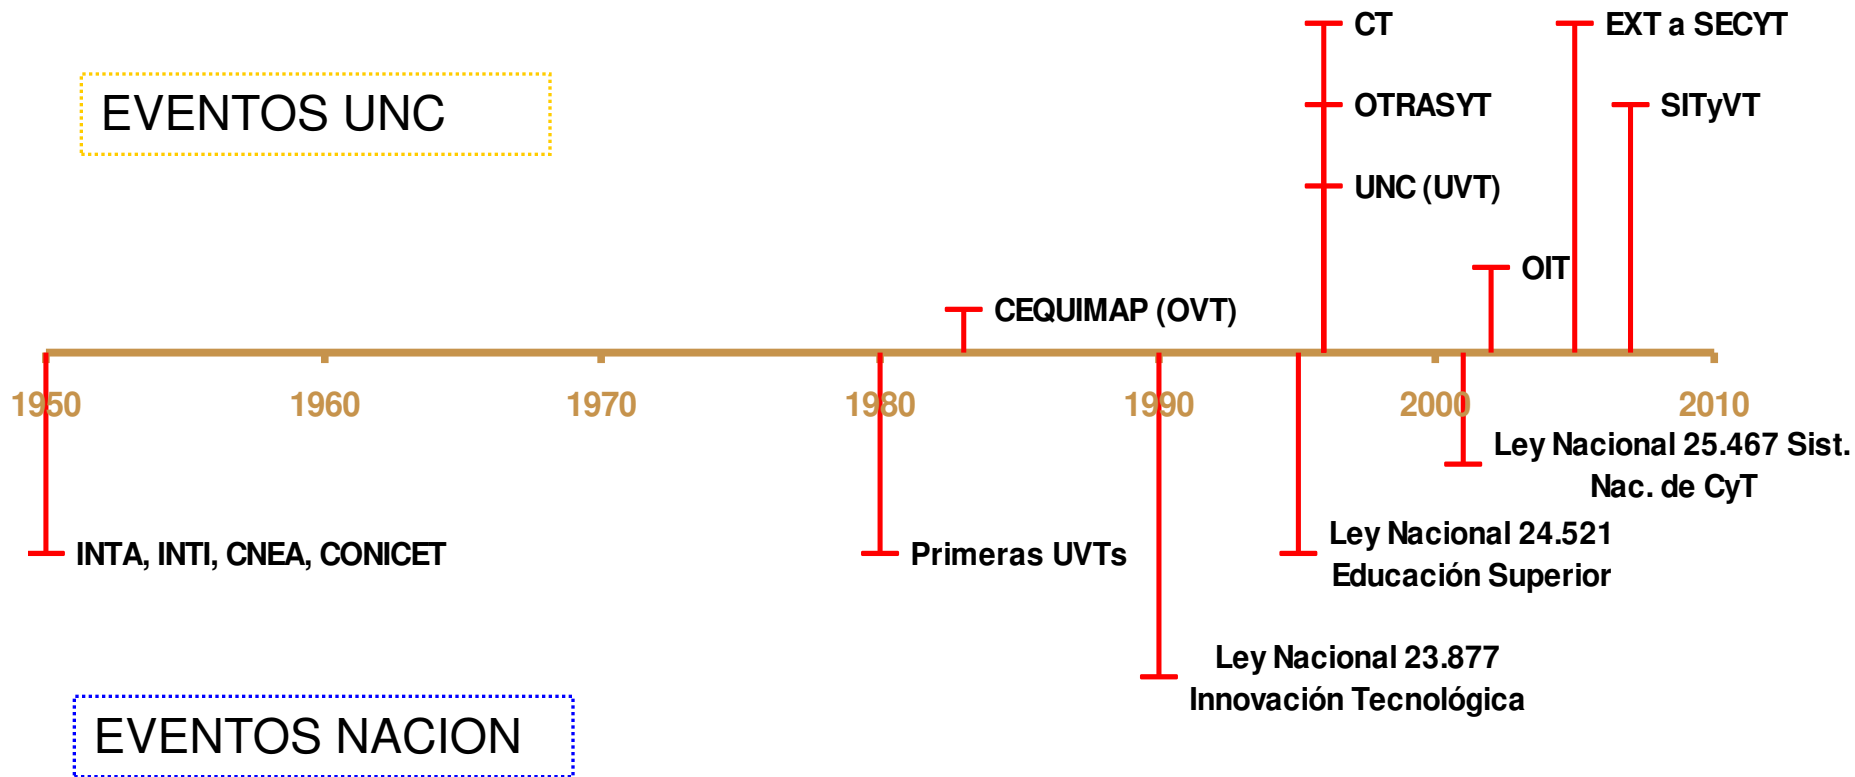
CT

EXT a SECYT

EVENTOS UNC

OTRASYT

SITyVT

UNC (UVT)

OIT

CEQUIMAP (OVT)

1950

1960

1970

1980

1990

2000

2010

Ley Nacional 25.467 Sist. Nac. de CyT

INTA, INTI, CNEA, CONICET

Primeras UVTs

Ley Nacional 24.521 Educación Superior

Ley Nacional 23.877 Innovación Tecnológica

EVENTOS NACION